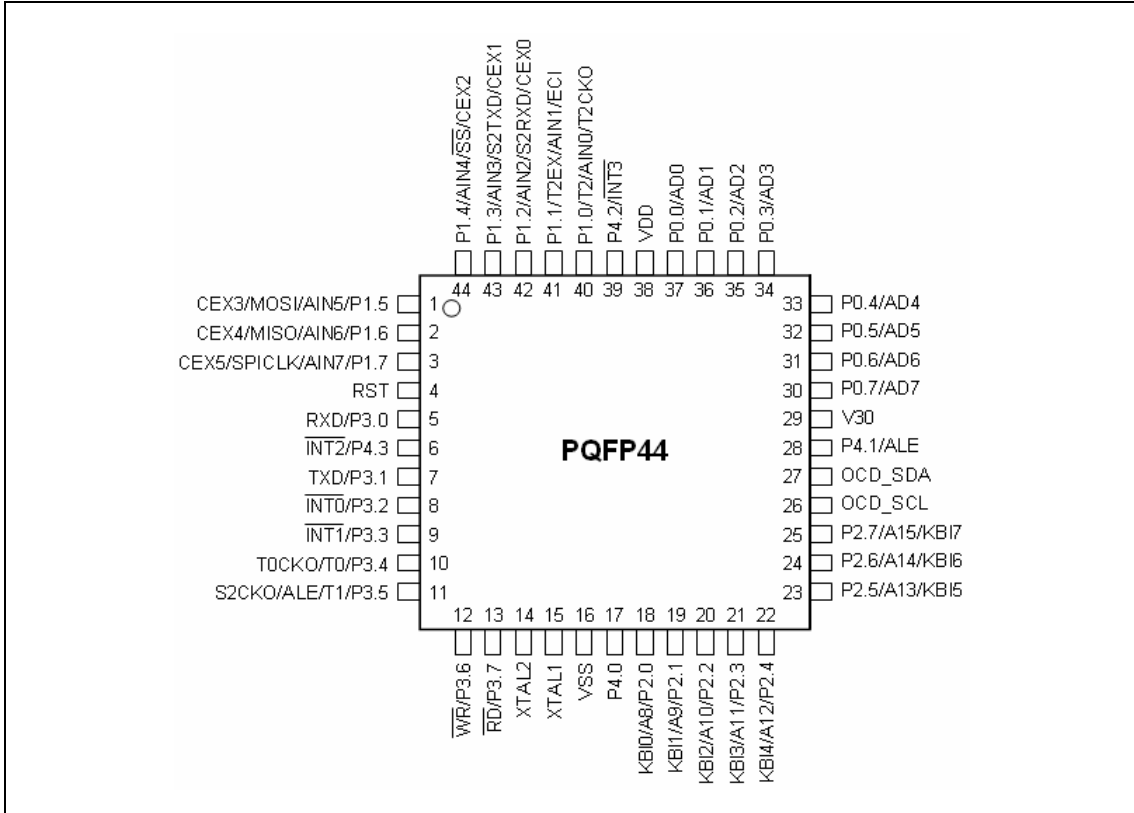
P1.4/AIN4/$\overline{SS}$/CEX2
P1.3/AIN3/S2TXD/CEX1
P1.2/AIN2/S2RXD/CEX0
P1.1/T2EX/AIN1/ECI
P1.0/T2/AIN0/T2CKO
P4.2/$\overline{INT3}$
VDD
P0.0/AD0
P0.1/AD1
P0.2/AD2
P0.3/AD3

44 43 42 41 40 39 38 37 36 35 34

CEX3/MOSI/AIN5/P1.5 1
CEX4/MISO/AIN6/P1.6 2
CEX5/SPICLK/AIN7/P1.7 3
RST 4
RXD/P3.0 5
$\overline{INT2}$/P4.3 6
TXD/P3.1 7
$\overline{INT0}$/P3.2 8
$\overline{INT1}$/P3.3 9
T0CKO/T0/P3.4 10
S2CKO/ALE/T1/P3.5 11

PQFP44

33 P0.4/AD4
32 P0.5/AD5
31 P0.6/AD6
30 P0.7/AD7
29 V30
28 P4.1/ALE
27 OCD_SDA
26 OCD_SCL
25 P2.7/A15/KBI7
24 P2.6/A14/KBI6
23 P2.5/A13/KBI5

12 13 14 15 16 17 18 19 20 21 22

$\overline{WR}$/P3.6
$\overline{RD}$/P3.7
XTAL2
XTAL1
VSS
P4.0
KBI0/A8/P2.0
KBI1/A9/P2.1
KBI2/A10/P2.2
KBI3/A11/P2.3
KBI4/A12/P2.4